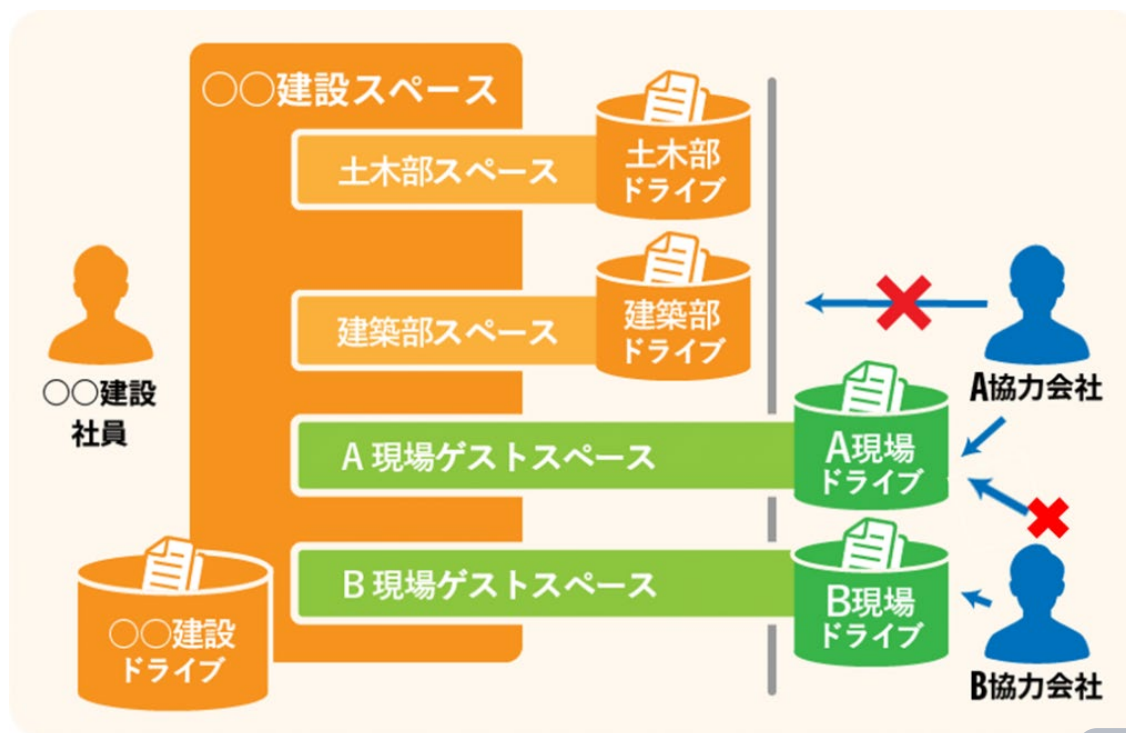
○○建設スペース

土木部スペース

土木部
ドライブ

建築部スペース

建築部
ドライブ

○○建設
社員

A現場ゲストスペース

A現場
ドライブ

B現場ゲストスペース

B現場
ドライブ

○○建設
ドライブ

A協力会社

B協力会社